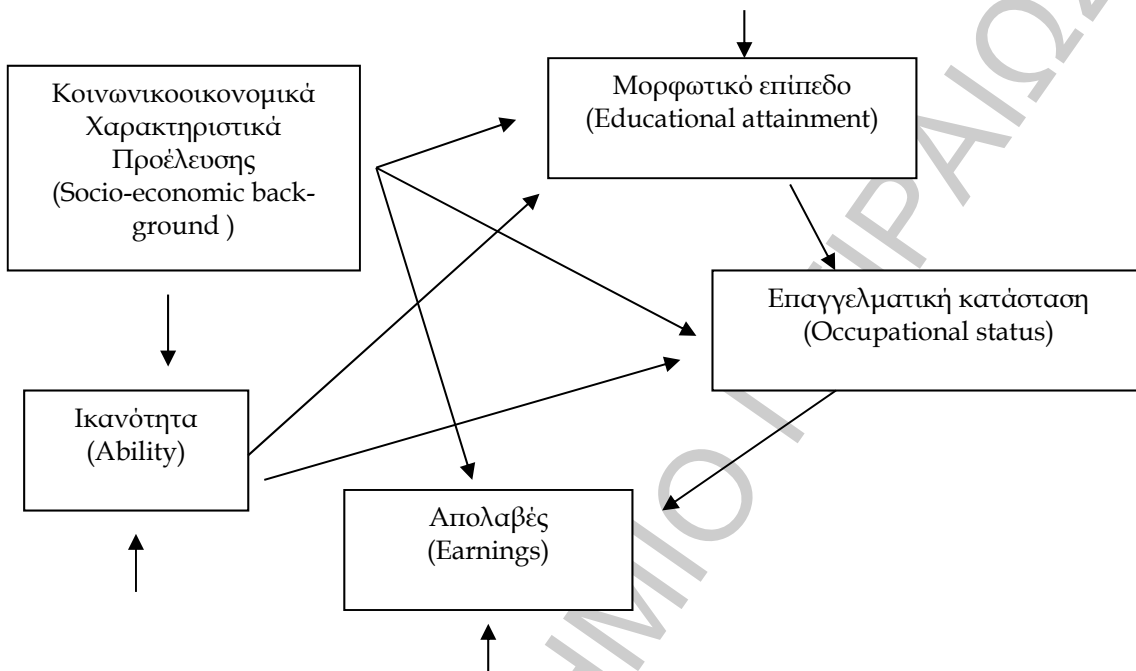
Κοινωνικοοικονομικά Χαρακτηριστικά Προέλευσης (Socio-economic background )

Μορφωτικό επίπεδο (Educational attainment)

Επαγγελματική κατάσταση (Occupational status)

Ικανότητα (Ability)

Απολαβές (Earnings)